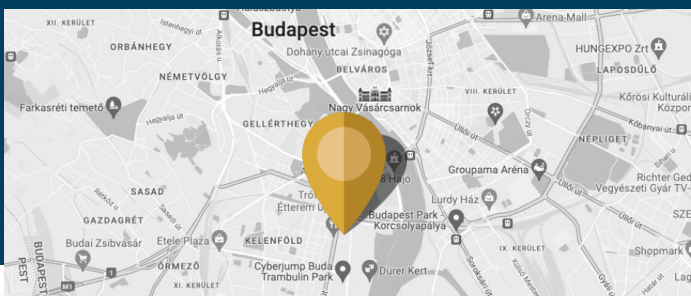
XI. KERÜLET
Budapest
Arena Mall
ORBÁNHEGY
Dohany utcai Zsinagóga
HUNGEXPO Zrt
BELVÁROS
LAPOSDŰLŐ
NÉMETVÖLGY
VIII. KERÜLET
Farkasréti temető
Nagy Vásárcsarnok
Kőrösi Kulturáli Közpon
GELLÉRTHEGY
NÉPLIGET
Groupama Aréna
SASAD
Lurdy Ház
Richter Ged Vegyészeti Gyár TV
GAZDAGRÉT
Budapest Park - Korcsolyapálya
Budai Zsibvásár
Etele Plaza
KELENFÖLD
IX. KERÜLET
Shopmark
ŐRMEZŐ
Cyberjump Buda Trambulin Park
Dürer Kert
BUDAPEST
XI. KERÜLET
M1
Hajó
Étterem
Tró
SZE
Lag